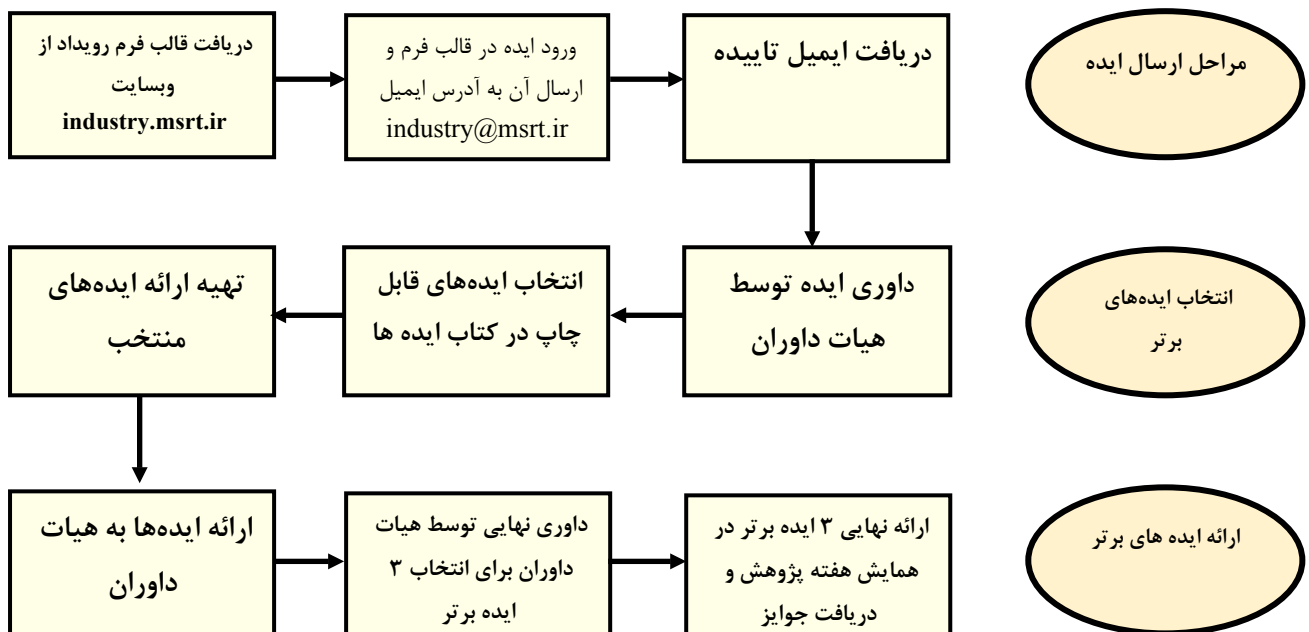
مراحل ارسال ایده

دریافت ایمیل تاییده

ورود ایده در قالب فرم و ارسال آن به آدرس ایمیل industry@msrt.ir

دریافت قالب فرم رویداد از وبسایت industry.msrt.ir

انتخاب ایده‌های برتر

داوری ایده توسط هیات داوران

انتخاب ایده‌های قابل چاپ در کتاب ایده ها

تهیه ارائه ایده‌های منتخب

ارائه ایده های برتر

ارائه نهایی ۳ ایده برتر در همایش هفته پژوهش و دریافت جوایز

داوری نهایی توسط هیات داوران برای انتخاب ۳ ایده برتر

ارائه ایده‌ها به هیات داوران